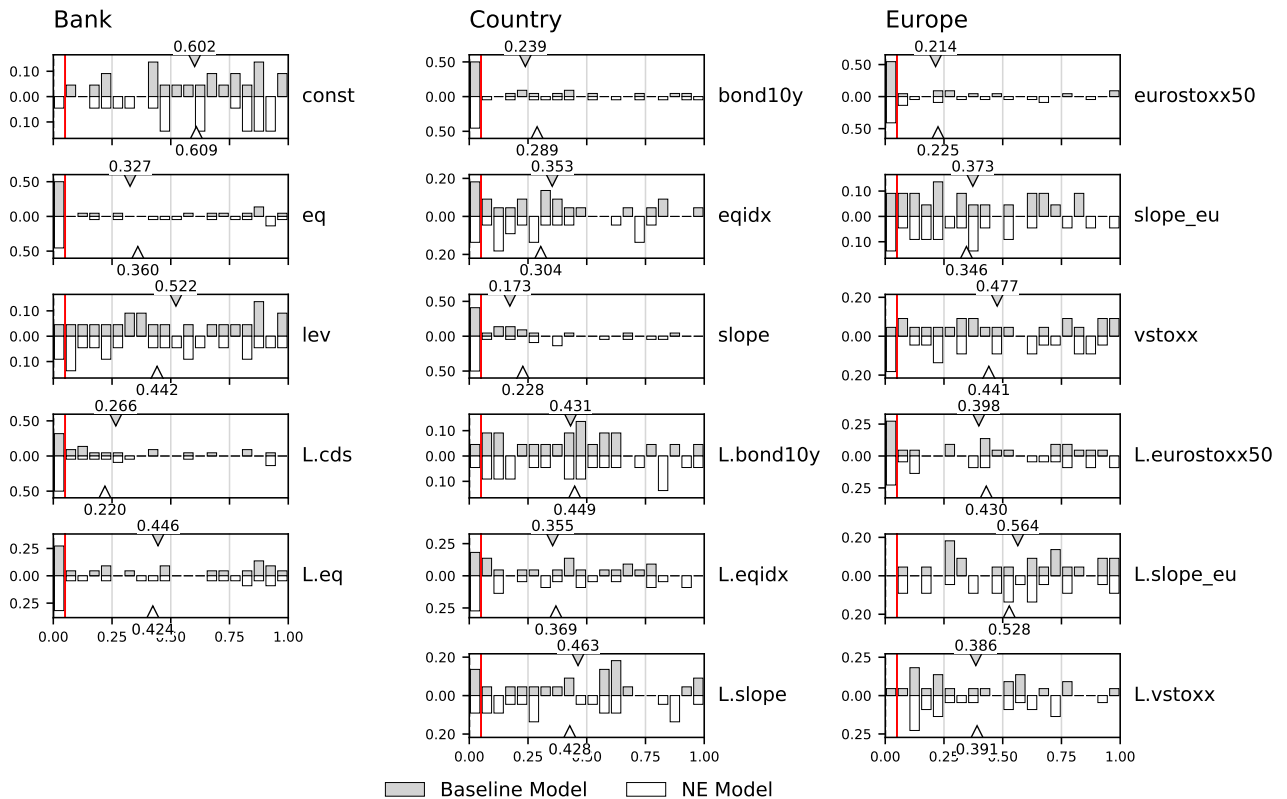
Bank

0.602
0.10
0.00
0.10
const
0.609

0.327
0.50
0.00
0.50
eq
0.360

0.522
0.10
0.00
0.10
lev
0.442

0.266
0.50
0.00
0.50
L.cds
0.220

0.446
0.25
0.00
0.25
L.eq
0.424
0.00 0.25 0.50 0.75 1.00

Country

0.239
0.50
0.00
0.50
bond10y
0.289

0.353
0.20
0.00
0.20
eqidx
0.304

0.173
0.50
0.00
0.50
slope
0.228

0.431
0.10
0.00
0.10
L.bond10y
0.449

0.355
0.25
0.00
0.25
L.eqidx
0.369

0.463
0.20
0.00
0.20
L.slope
0.428
0.00 0.25 0.50 0.75 1.00

Europe

0.214
0.50
0.00
0.50
eurostoxx50
0.225

0.373
0.10
0.00
0.10
slope_eu
0.346

0.477
0.20
0.00
0.20
vstoxx
0.441

0.398
0.25
0.00
0.25
L.eurostoxx50
0.430

0.564
0.20
0.00
0.20
L.slope_eu
0.528

0.386
0.25
0.00
0.25
L.vstoxx
0.391
0.00 0.25 0.50 0.75 1.00

Baseline Model NE Model